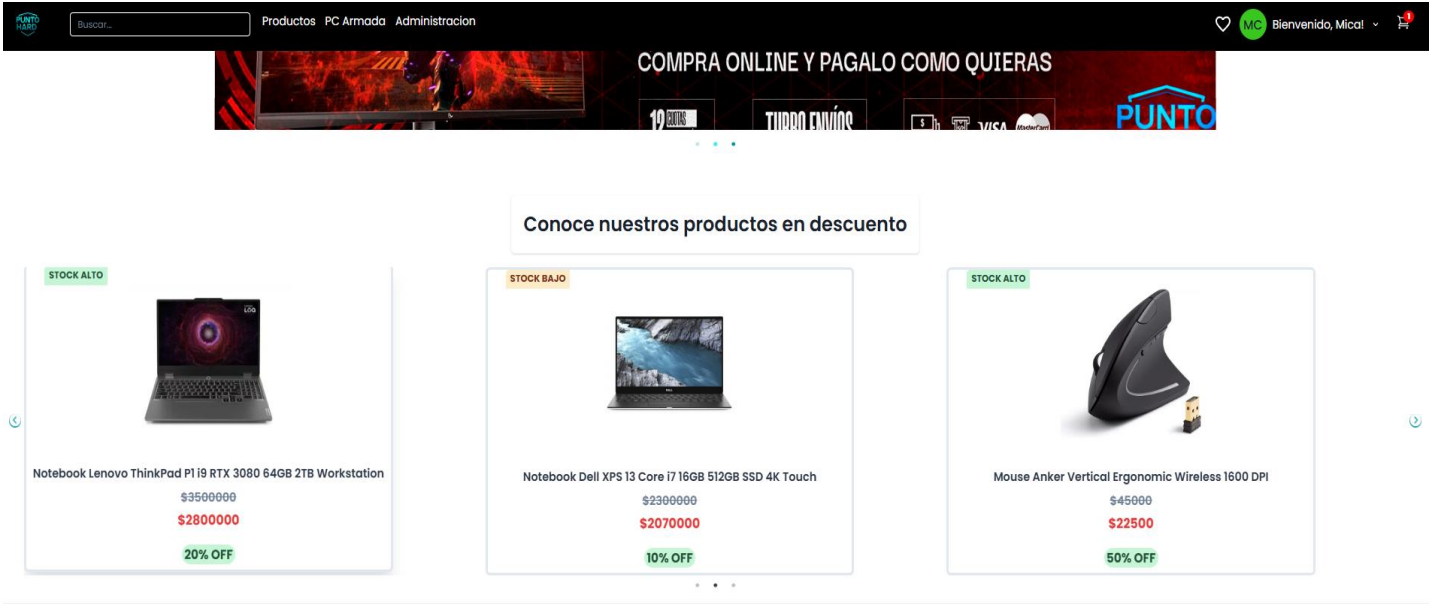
PUNTO HARD

Buscar...

Productos PC Armada Administracion

MC Bienvenido, Mica!

1

COMPRA ONLINE Y PAGALO COMO QUIERAS

12 CUOTAS

TURBO ENVÍOS

VISA MasterCard

PUNTO

Conoce nuestros productos en descuento

STOCK ALTO

Notebook Lenovo ThinkPad P1 i9 RTX 3080 64GB 2TB Workstation

~~$3500000~~

$2800000

20% OFF

STOCK BAJO

Notebook Dell XPS 13 Core i7 16GB 512GB SSD 4K Touch

~~$2300000~~

$2070000

10% OFF

STOCK ALTO

Mouse Anker Vertical Ergonomic Wireless 1600 DPI

~~$45000~~

$22500

50% OFF